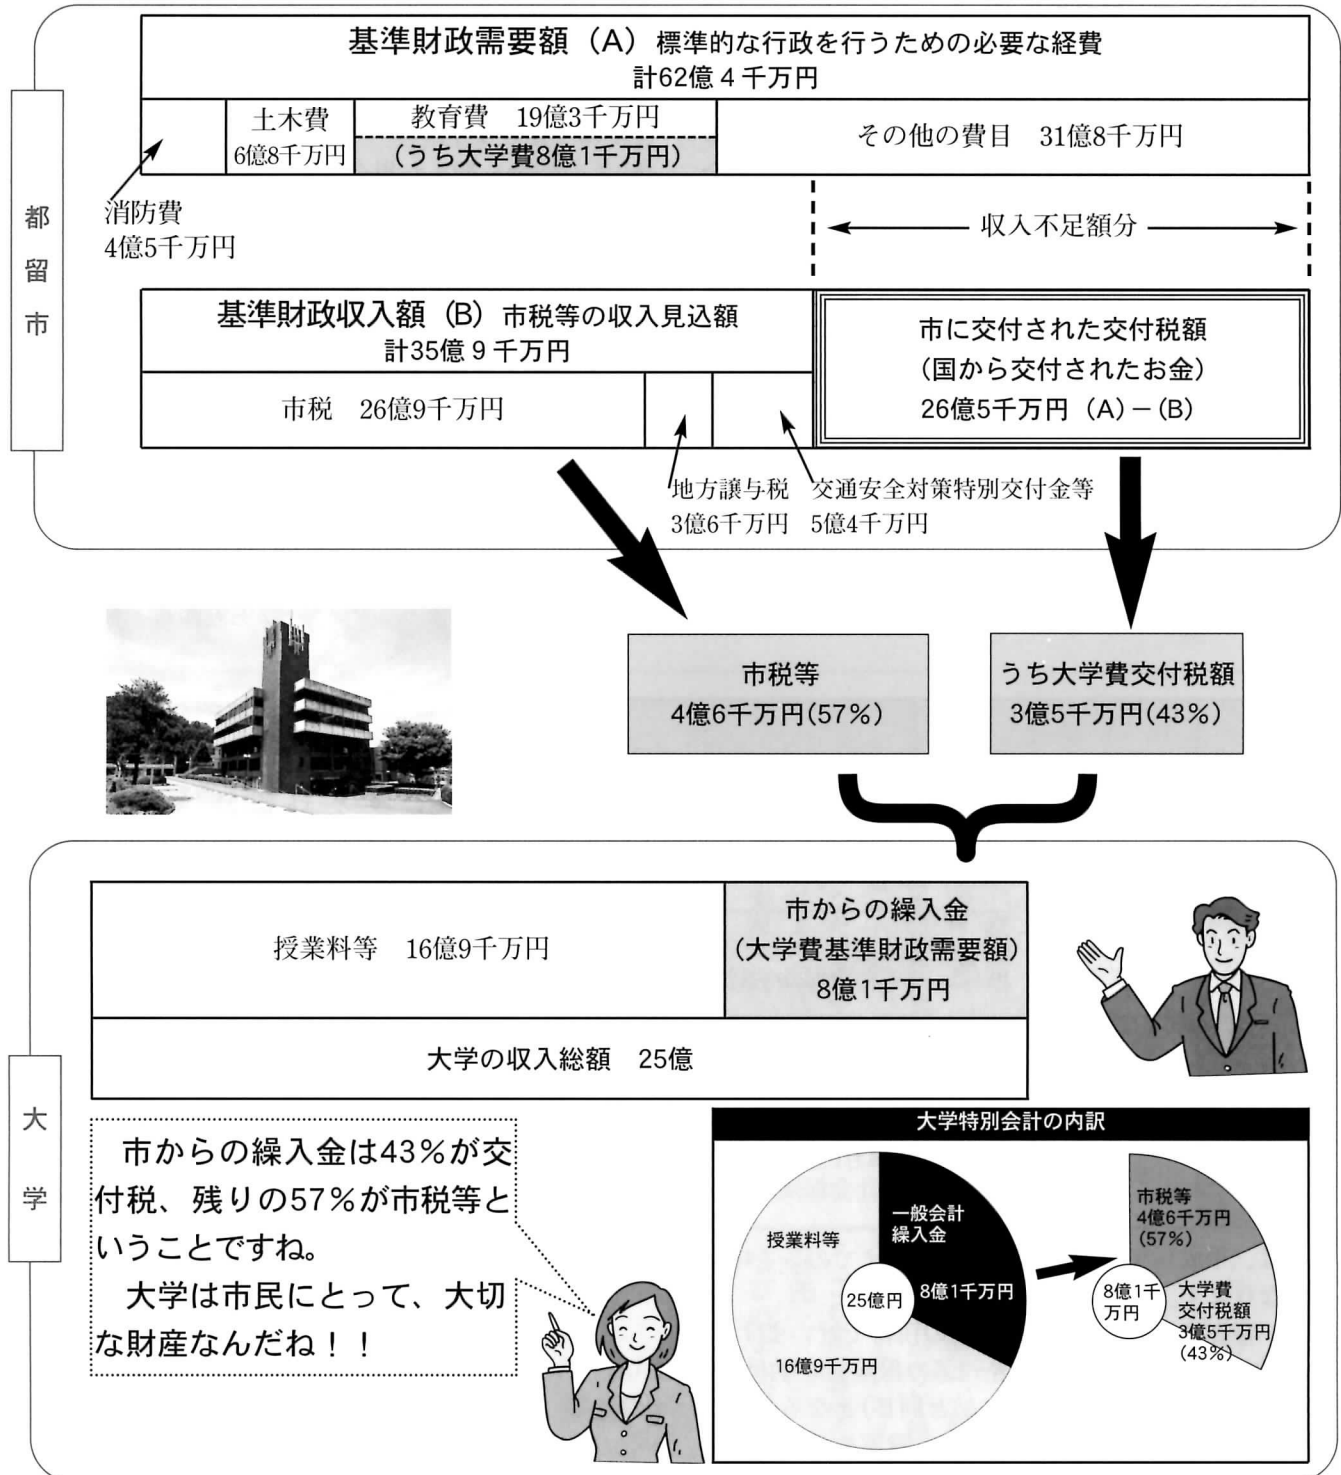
都留市

基準財政需要額（A） 標準的な行政を行うための必要な経費
計62億４千万円

土木費
6億8千万円

教育費　19億3千万円
（うち大学費8億1千万円）

その他の費目　31億8千万円

消防費
4億5千万円

収入不足額分

基準財政収入額（B） 市税等の収入見込額
計35億９千万円

市税　26億9千万円

市に交付された交付税額
（国から交付されたお金）
26億5千万円（A）－（B）

地方譲与税
3億6千万円

交通安全対策特別交付金等
5億4千万円

市税等
4億6千万円（57％）

うち大学費交付税額
3億5千万円（43％）

大学

授業料等　16億9千万円

市からの繰入金
（大学費基準財政需要額）
8億1千万円

大学の収入総額　25億

市からの繰入金は43％が交付税、残りの57％が市税等ということですね。
大学は市民にとって、大切な財産なんだね！！

大学特別会計の内訳

授業料等
16億9千万円
25億円
一般会計
繰入金
8億1千万円

8億1千万円
市税等
4億6千万円
（57％）
大学費
交付税額
3億5千万円
（43％）